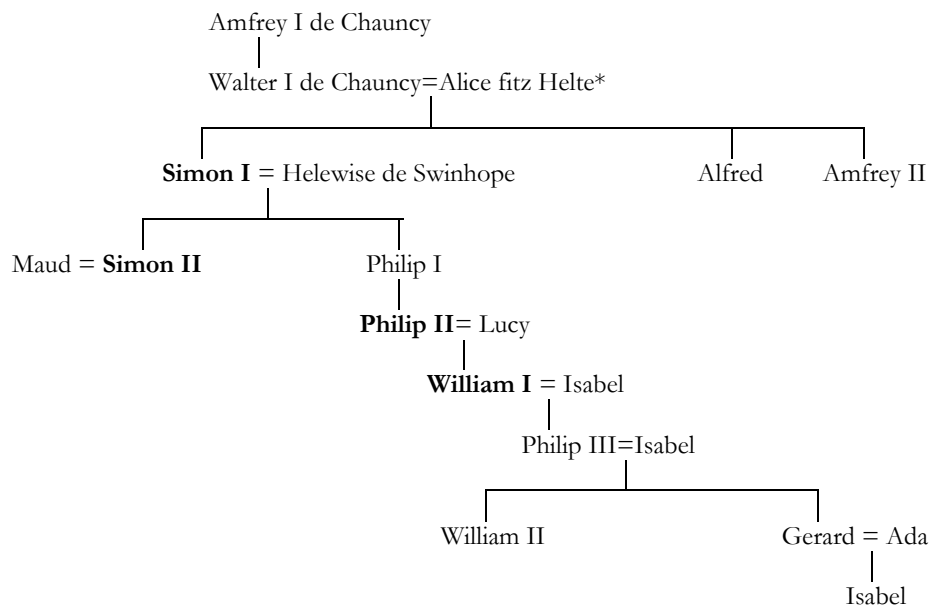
Amfrey I de Chauncy

Walter I de Chauncy=Alice fitz Helte*

**Simon I** = Helewise de Swinhope

Alfred

Amfrey II

Maud = **Simon II**

Philip I

**Philip II**= Lucy

**William I** = Isabel

Philip III=Isabel

William II

Gerard = Ada

Isabel